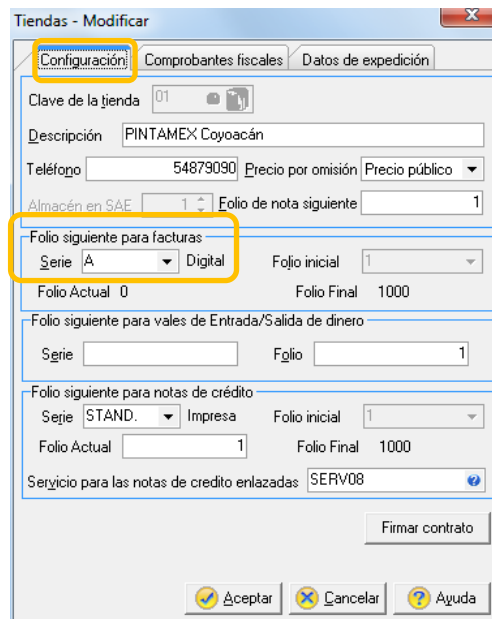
Tiendas - Modificar

Configuración
Comprobantes fiscales
Datos de expedición

Clave de la tienda 01

Descripción PINTAMEX Coyoacán

Teléfono 54879090 Precio por omisión Precio público

Almacén en SAE 1 Folio de nota siguiente 1

Folio siguiente para facturas

Serie A Digital Folio inicial 1

Folio Actual 0 Folio Final 1000

Folio siguiente para vales de Entrada/Salida de dinero

Serie Folio 1

Folio siguiente para notas de crédito

Serie STAND. Impresa Folio inicial 1

Folio Actual 1 Folio Final 1000

Servicio para las notas de credito enlazadas SERV08

Firmar contrato

Aceptar Cancelar Ayuda